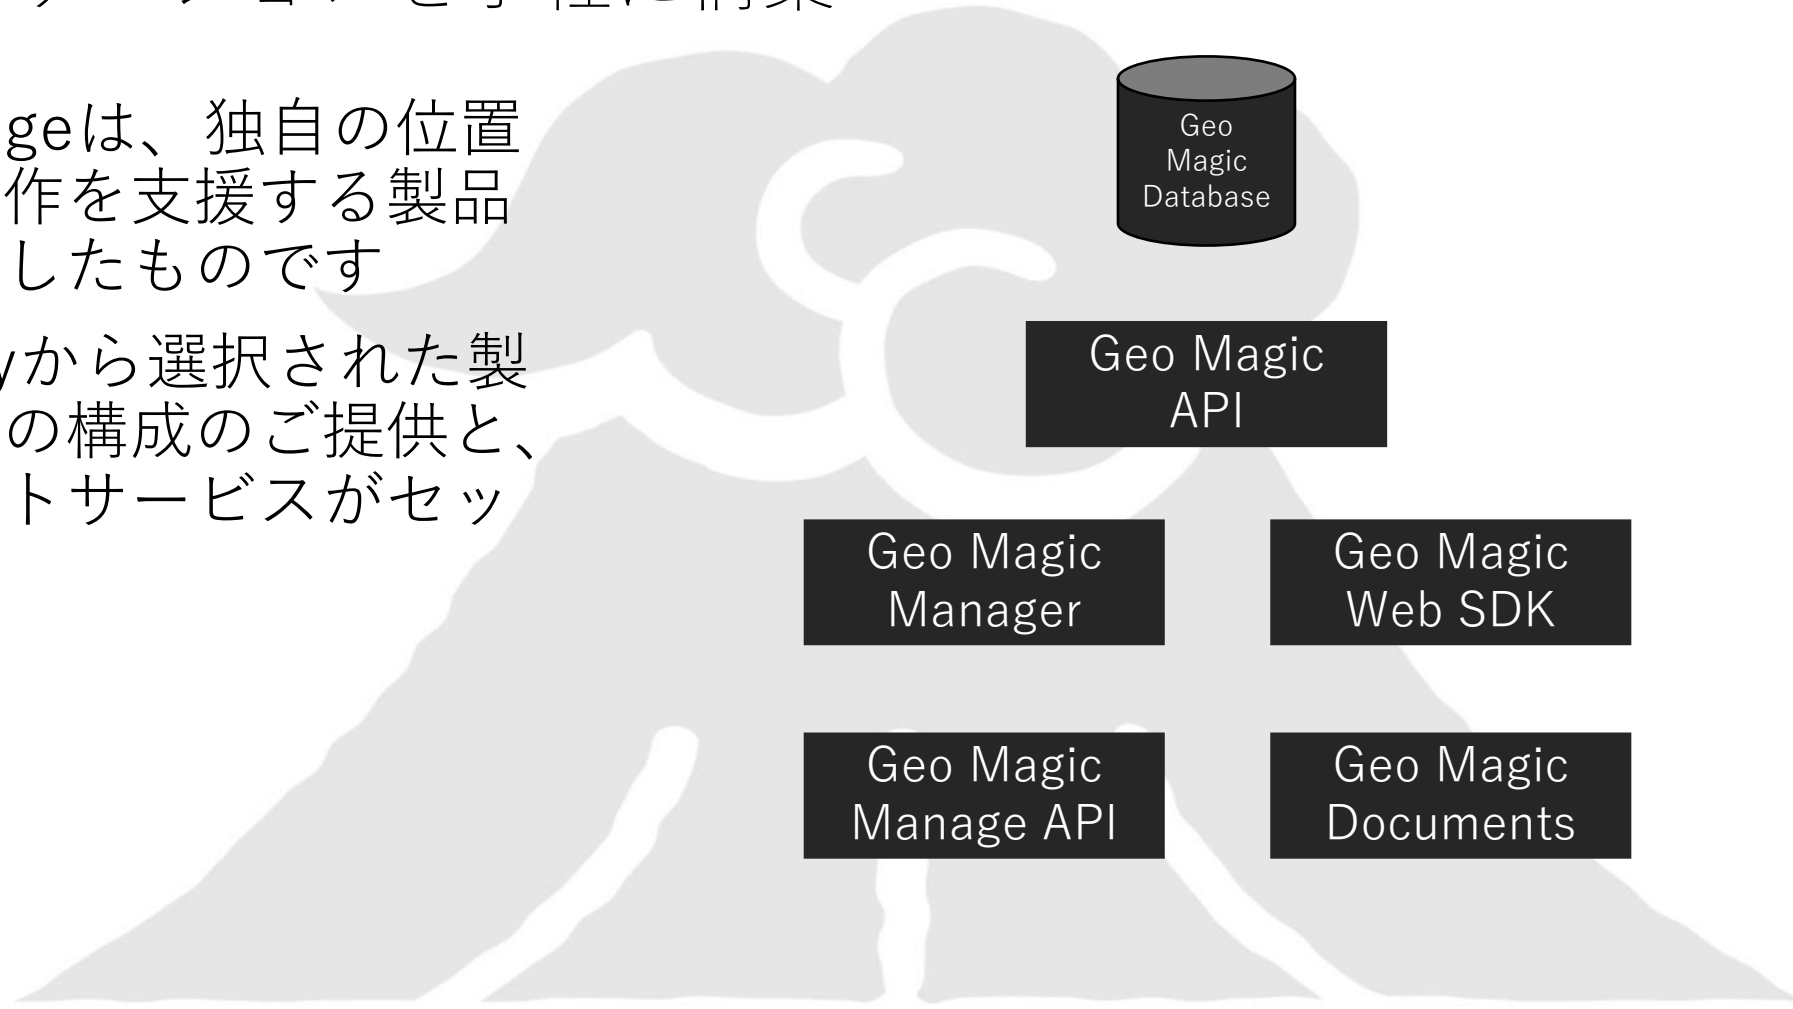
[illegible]

geは、独自の位置
作を支援する製品
したものです

yから選択された製
の構成のご提供と、
トサービスがセッ

Geo
Magic
Database

Geo Magic
API

Geo Magic
Manager

Geo Magic
Web SDK

Geo Magic
Manage API

Geo Magic
Documents